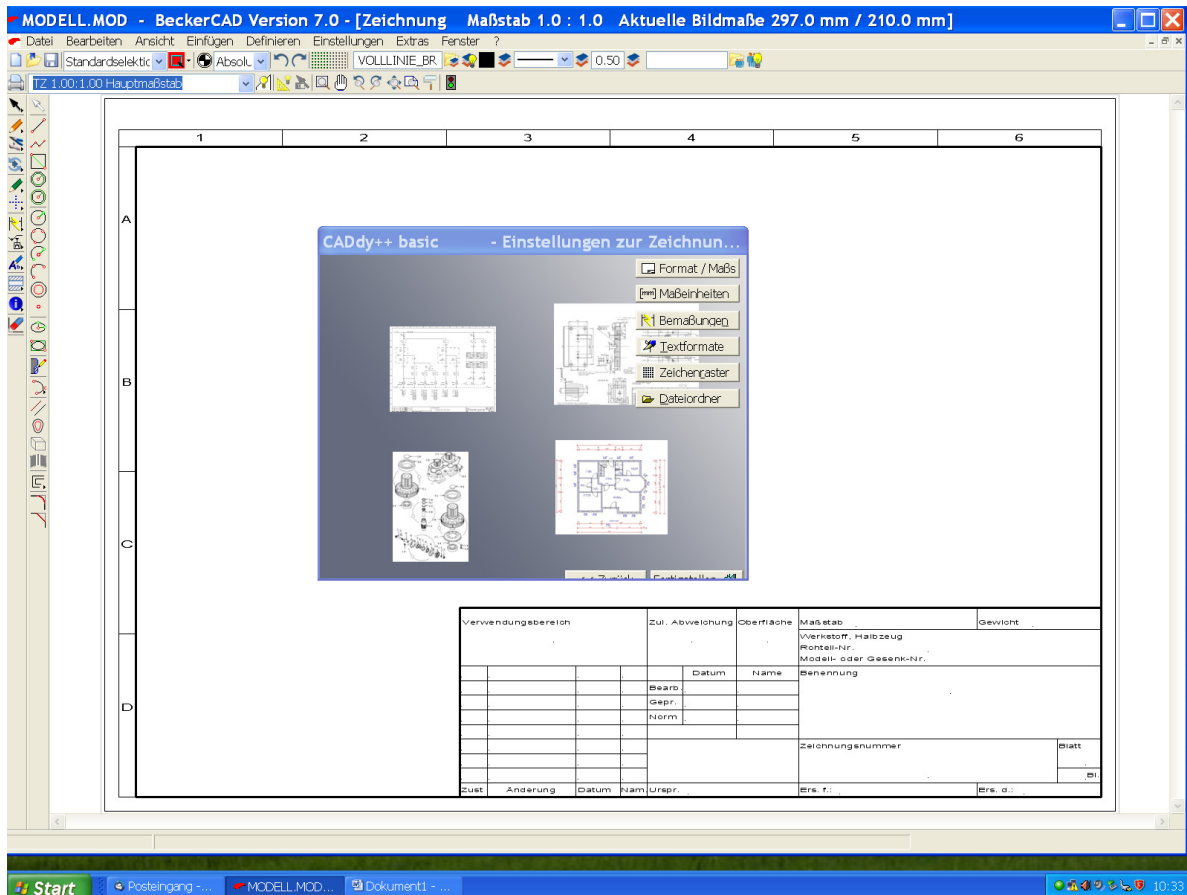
MODELL.MOD - BeckerCAD Version 7.0 - [Zeichnung Maßstab 1.0 : 1.0 Aktuelle Bildmaße 297.0 mm / 210.0 mm]

Datei Bearbeiten Ansicht Einfügen Definieren Einstellungen Extras Fenster ?

Standardselektic Absolu VOLLLINIE_BR 0.50

TZ 1.00:1.00 Hauptmaßstab

1 2 3 4 5 6

A

B

C

D

CADdy++ basic - Einstellungen zur Zeichnun...

Format / Maß

Maßeinheiten

Bemaßungen

Textformate

Zeichenraster

Dateiordner

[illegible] Fertigstellen

| Verwendungsbereich | Zul. Abweichung | Oberfläche | Maßstab | Gewicht |
|---|---|---|---|---|
| | | | Werkstoff, Halbzeug Rohteil-Nr. Modell- oder Gesenk-Nr. | |

| | Datum | Name | Benennung |
|---|---|---|---|
| Bearb. | | | |
| Gepr. | | | |
| Norm | | | |

Zeichnungsnummer Blatt

Bl.

| Zust | Änderung | Datum | Nam | Urspr. | Ers. f.: | Ers. d.: |
|---|---|---|---|---|---|---|

Start Posteingang -... MODELL.MOD... Dokument1 - ... 10:33